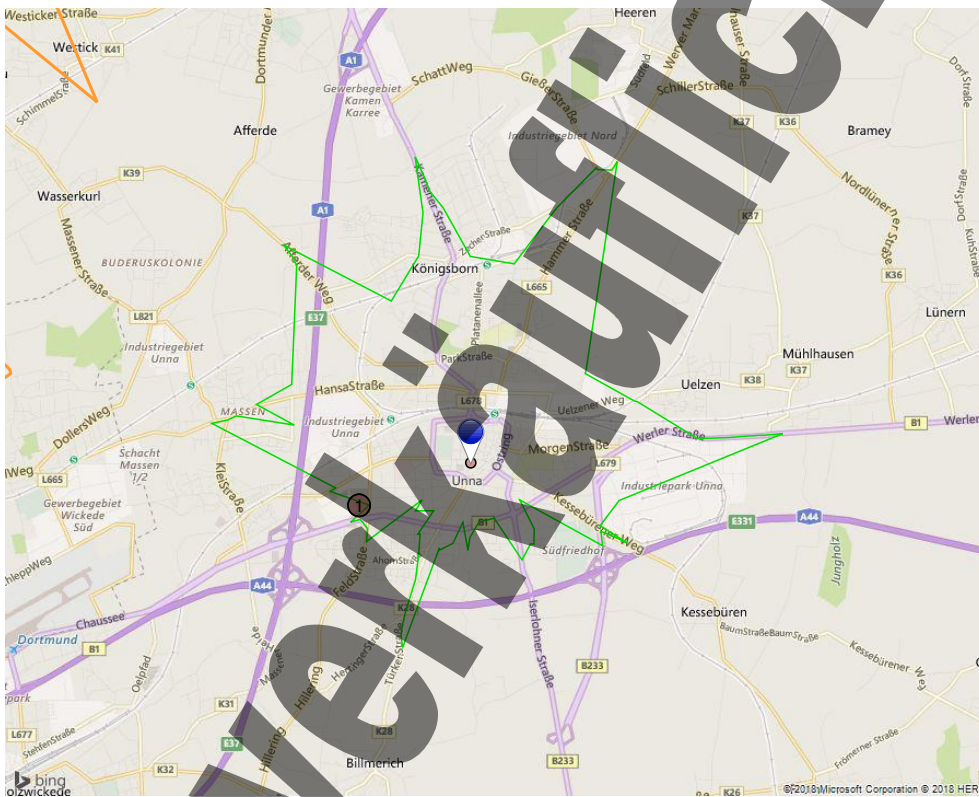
Westicker Straße
Westick
K41
Schimmelstraße
Dortmunder
A1
SchattWeg
Gießerstraße
Heeren
Werler
Hauser Straße
Dorfstraße
Gewerbegebiet Kamen Karree
Afferde
Industriegebiet Nord
SchillerStraße
K37
K36
Bramey
K39
Wasserkurl
A1
Kamener Straße
Hammer Straße
Nordlünerner Straße
K37
Kuhstraße
BUDERUSKOLONIE
Massener Straße
Afferder Weg
Königsborn
Platanenallee
L665
K36
L821
E37
Lünern
Industriegebiet Unna
ParkStraße
Mühlhausen
K37
HansaStraße
Uelzen
K38
MASSEN
Industriegebiet Unna
L678
Uelzener Weg
DollersWeg
Schacht Massen 1/2
Ostring
MorgenStraße
Werler Straße
B1
Werler
Weg
L665
KleiStraße
L679
Unna
Industriepark Unna
Gewerbegebiet Wickede Süd
1
B1
Kessebürener Weg
E331
A44
SchleppWeg
FeldStraße
AhornStraße
Südfriedhof
Jungholz
A44
K28
Chaussee
Iserlohner Straße
Kessebüren
BaumStraßeBaum Straße
Kessebürener Weg
Dortmund
B1
Massener
Heeringer Straße
Türkei Straße
Hillering
B233
Oelpfad
K31
L677
Stehlenstraße
E37
Hillering
K28
Frömerner Straße
B233
bing
K32
Billmerich
olzwickede
K26
©2018 Microsoft Corporation © 2018 HERE
Verkäuflich